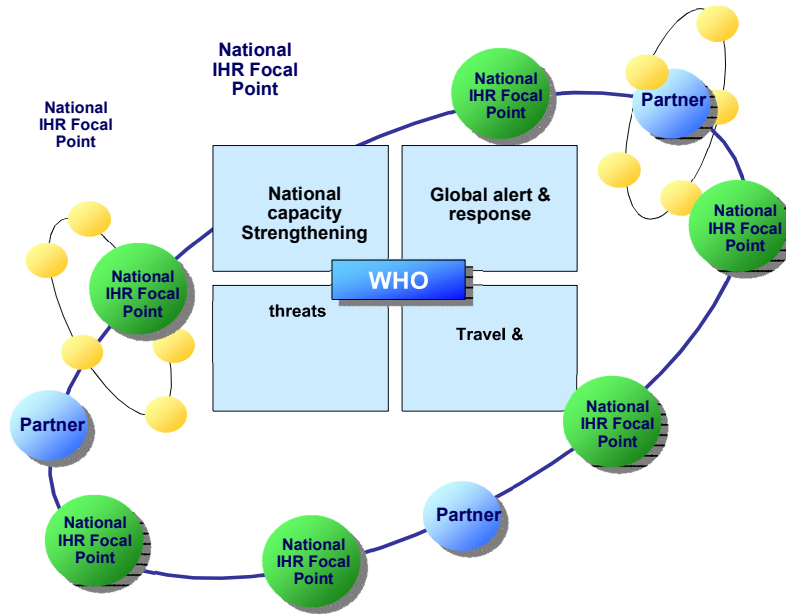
National IHR Focal Point

National IHR Focal Point

National IHR Focal Point

Partner

National IHR Focal Point

National capacity Strengthening

Global alert & response

WHO

threats

Travel &

National IHR Focal Point

Partner

National IHR Focal Point

Partner

National IHR Focal Point

National IHR Focal Point